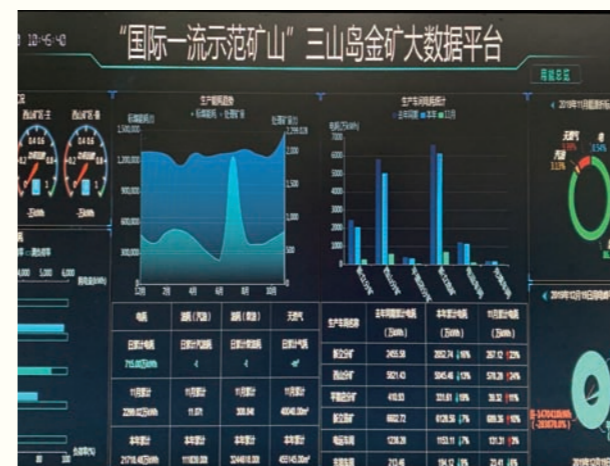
10:45:40

"国际一流示范矿山" 三山岛金矿大数据平台

用能总览

生产耗电趋势

生产车间耗电统计

2019年11月能源构成

天然气

汽油

电

1,500,000

1,200,000

900,000

600,000

300,000

2,500

2,000

1,500

1,000

500

电耗

油耗(汽油)

油耗(柴油)

天然气

日累计电耗

日累计汽油耗

日累计柴油耗

日累计气耗

11月累计

11月累计

11月累计

11月累计

本年累计

本年累计

本年累计

本年累计

生产车间名称

去年同期累计电耗(万kWh)

本年累计电耗(万kWh)

11月累计电耗(万kWh)

新立分矿

西山分矿

选矿车间

2019年12月1日能耗构成